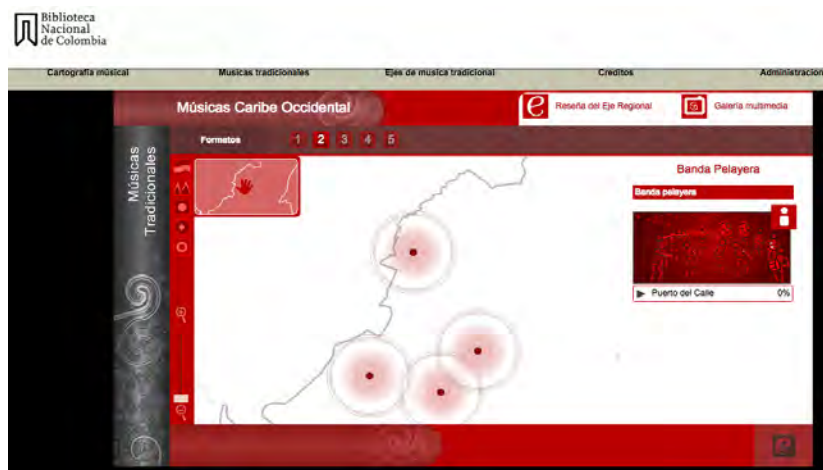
Biblioteca Nacional de Colombia

Cartografía musical
Musicas tradicionales
Ejes de musica tradicional
Creditos
Administracion

Músicas Caribe Occidental

Reseña del Eje Regional

Galería multimedia

Músicas Tradicionales

Formatos 1 2 3 4 5

Banda Pelayera

Banda pelayera

Puerto del Calle 0%